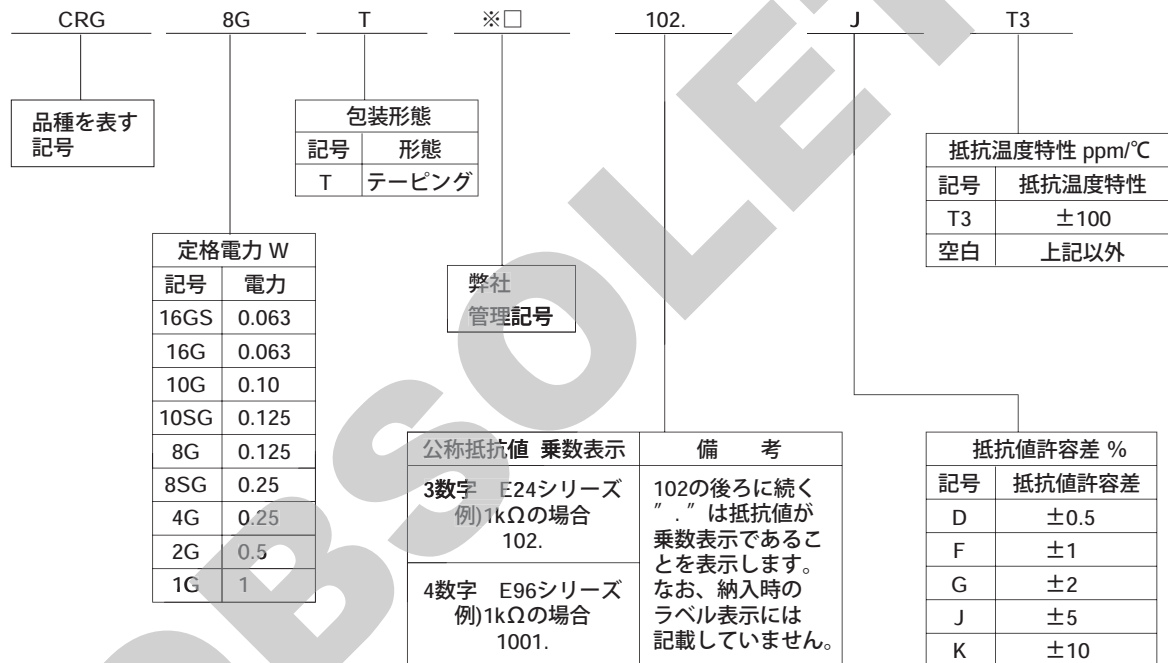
CRG 8G T ※□ 102. J T3

品種を表す記号

| 包装形態 | |
|---|---|
| 記号 | 形態 |
| T | テーピング |

| 抵抗温度特性 ppm/℃ | |
|---|---|
| 記号 | 抵抗温度特性 |
| T3 | ±100 |
| 空白 | 上記以外 |

| 定格電力 W | |
|---|---|
| 記号 | 電力 |
| 16GS | 0.063 |
| 16G | 0.063 |
| 10G | 0.10 |
| 10SG | 0.125 |
| 8G | 0.125 |
| 8SG | 0.25 |
| 4G | 0.25 |
| 2G | 0.5 |
| 1G | 1 |

弊社管理記号

| 公称抵抗値 乗数表示 | 備 考 |
|---|---|
| 3数字 E24シリーズ 例)1kΩの場合 102. | 102の後ろに続く ". "は抵抗値が乗数表示であることを表示します。なお、納入時のラベル表示には記載していません。 |
| 4数字 E96シリーズ 例)1kΩの場合 1001. | |

| 抵抗値許容差 % | |
|---|---|
| 記号 | 抵抗値許容差 |
| D | ±0.5 |
| F | ±1 |
| G | ±2 |
| J | ±5 |
| K | ±10 |

OBSOLETE